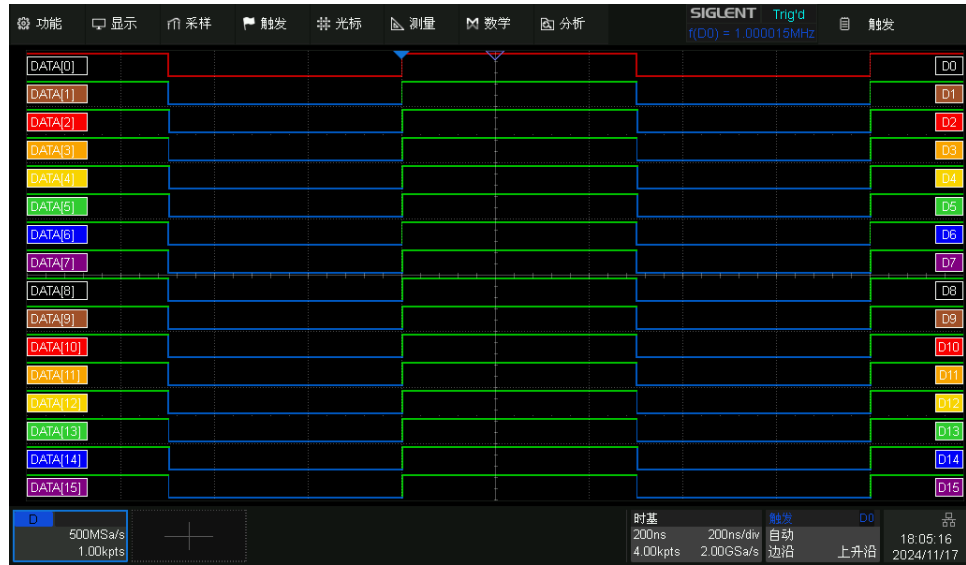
功能 显示 采样 触发 光标 测量 数学 分析 SIGLENT Trig'd f(D0) = 1.000015MHz 触发

DATA[0] D0
DATA[1] D1
DATA[2] D2
DATA[3] D3
DATA[4] D4
DATA[5] D5
DATA[6] D6
DATA[7] D7
DATA[8] D8
DATA[9] D9
DATA[10] D10
DATA[11] D11
DATA[12] D12
DATA[13] D13
DATA[14] D14
DATA[15] D15

D
500MSa/s
1.00kpts

时基
200ns 200ns/div
4.00kpts 2.00GSa/s

触发 D0
自动
边沿 上升沿

18:05:16
2024/11/17